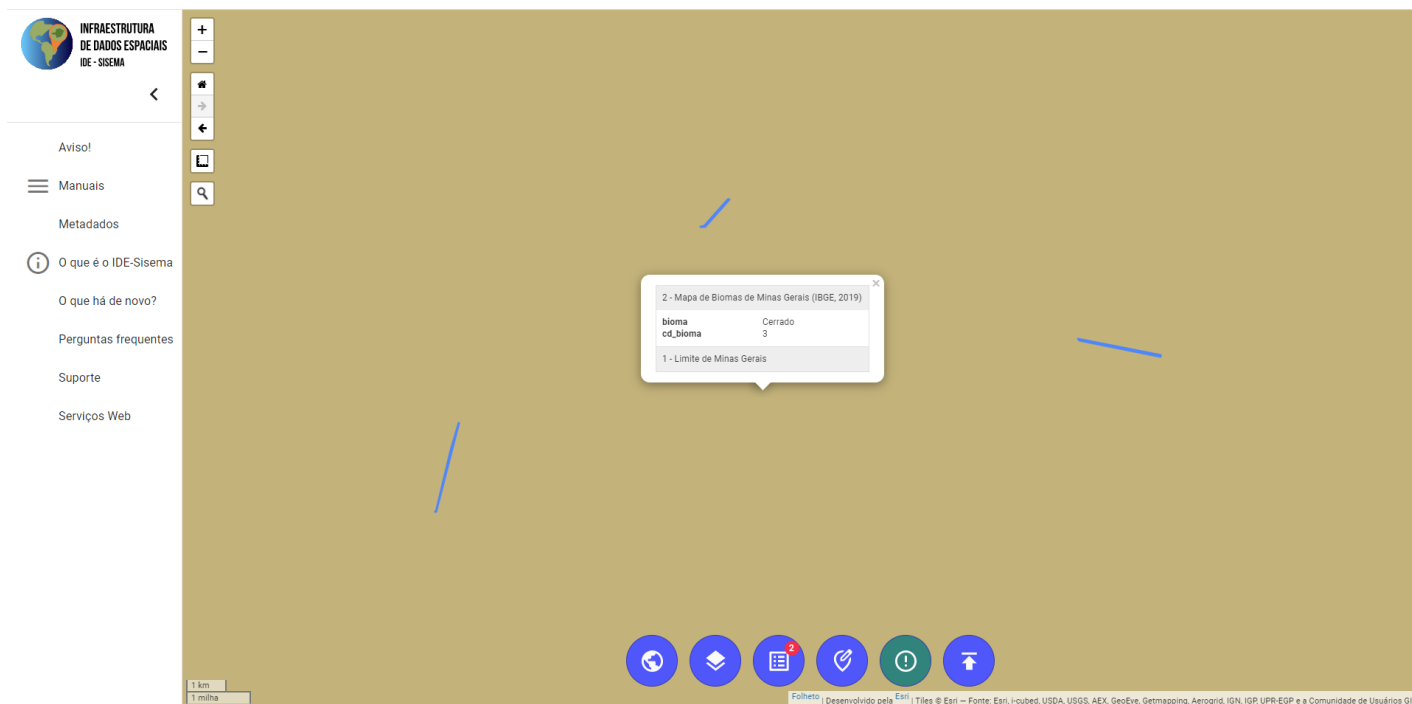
INFRAESTRUTURA
DE DADOS ESPACIAIS
IDE - SISEMA

Aviso!

Manuais

Metadados

O que é o IDE-Sisema

O que há de novo?

Perguntas frequentes

Suporte

Serviços Web

+
−

2 - Mapa de Biomas de Minas Gerais (IBGE, 2019)

| | |
|---|---|
| bioma | Cerrado |
| cd_bioma | 3 |

1 - Limite de Minas Gerais

2

1 km
1 milha

Folheto | Desenvolvido pela Esri | Tiles © Esri — Fonte: Esri, i-cubed, USDA, USGS, AEX, GeoEye, Getmapping, Aerogrid, IGN, IGP, UPR-EGP e a Comunidade de Usuários GI